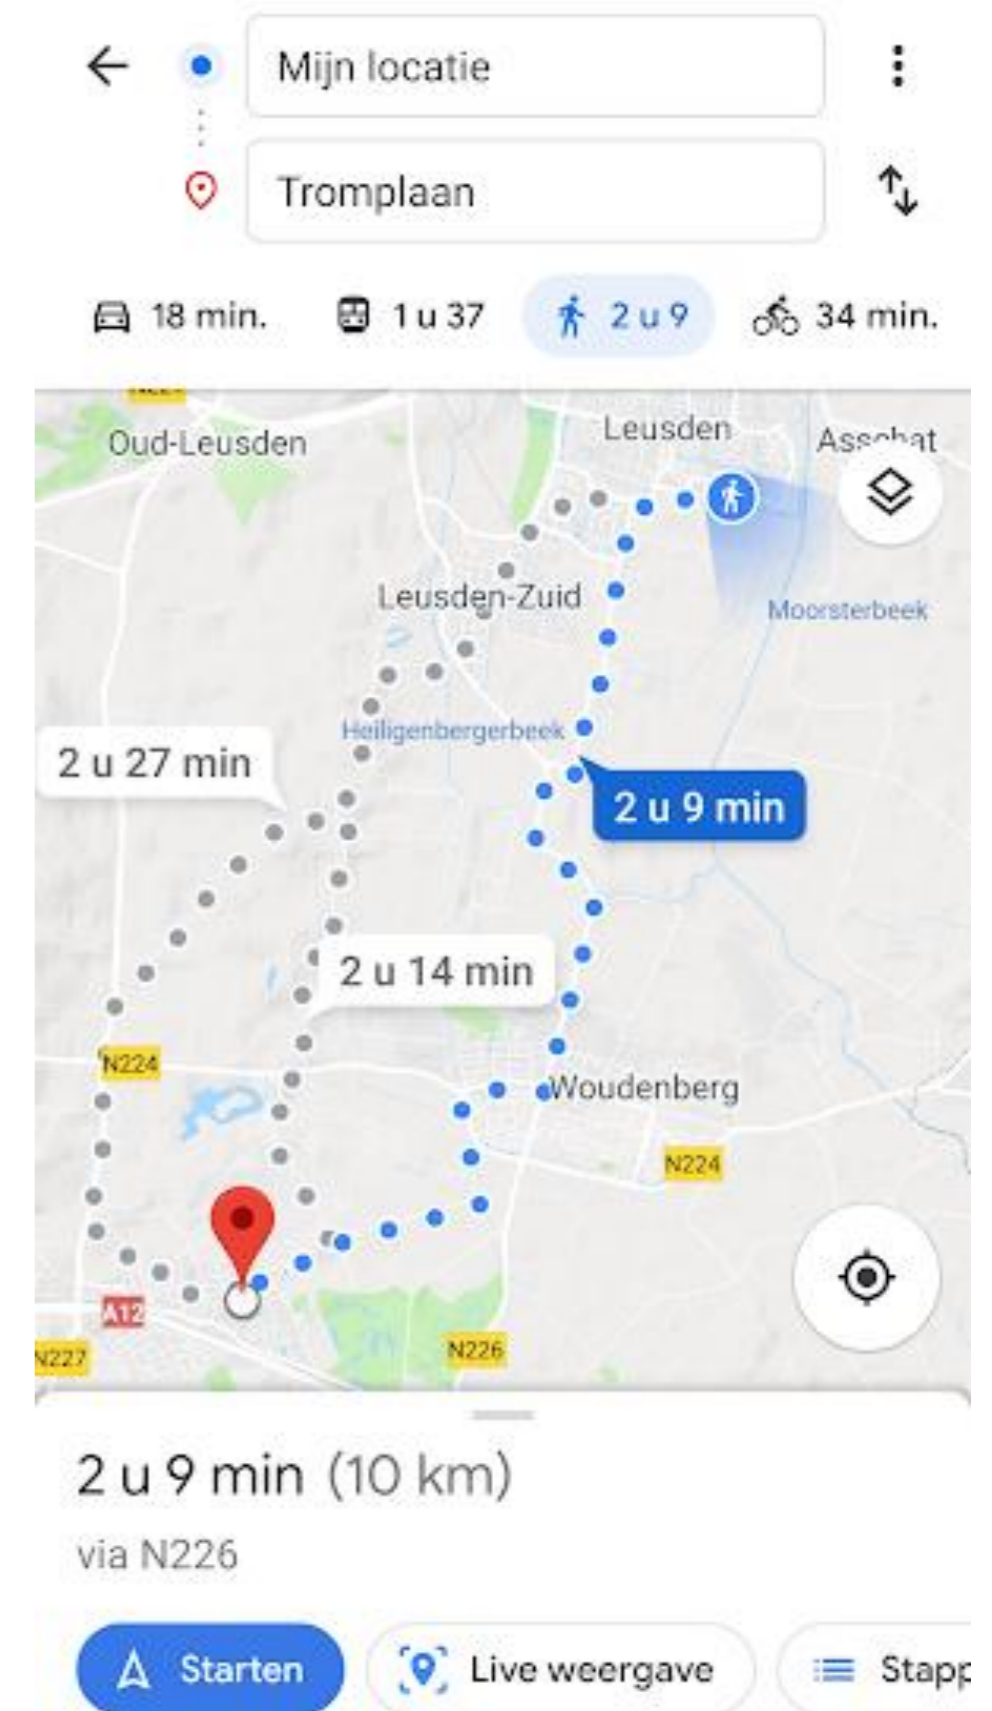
Mijn locatie

Tromplaan

18 min. 1 u 37 2 u 9 34 min.

Oud-Leusden
Leusden
Ass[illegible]hat
Leusden-Zuid
Moorsterbeek
Heiligenbergerbeek
2 u 27 min
2 u 9 min
2 u 14 min
N224
Woudenberg
N224
A12
N227
N226

2 u 9 min (10 km)
via N226

Starten
Live weergave
Stapp